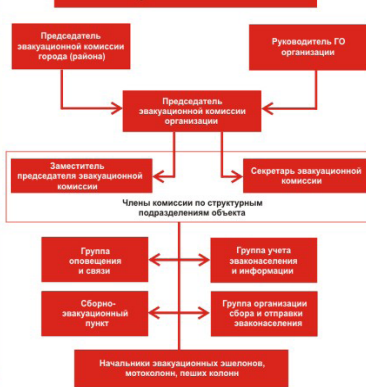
Председатель эвакуационной комиссии города (района)

Руководитель ГО организации

Председатель эвакуационной комиссии организации

Заместитель председателя эвакуационной комиссии

Секретарь эвакуационной комиссии

Члены комиссии по структурным подразделениям объекта

Группа оповещения и связи

Группа учета эваконаселения и информации

Сборно-эвакуационный пункт

Группа организации сбора и отправки эваконаселения

Начальники эвакуационных эшелонов, мотоколонн, пеших колонн